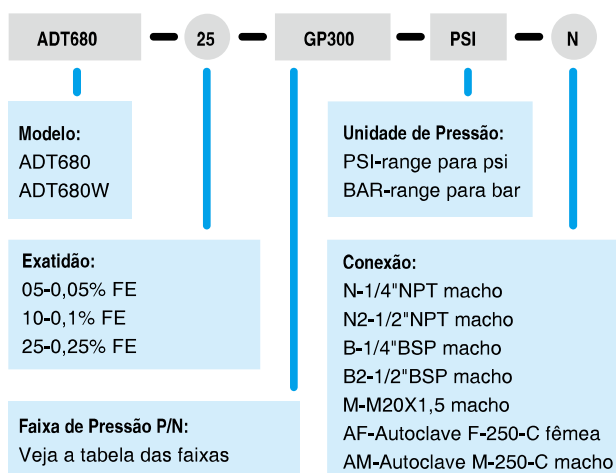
ADT680 – 25 – GP300 – PSI – N

Modelo:
ADT680
ADT680W

Exatidão:
05-0,05% FE
10-0,1% FE
25-0,25% FE

Faixa de Pressão P/N:
Veja a tabela das faixas

Unidade de Pressão:
PSI-range para psi
BAR-range para bar

Conexão:
N-1/4"NPT macho
N2-1/2"NPT macho
B-1/4"BSP macho
B2-1/2"BSP macho
M-M20X1,5 macho
AF-Autoclave F-250-C fêmea
AM-Autoclave M-250-C macho